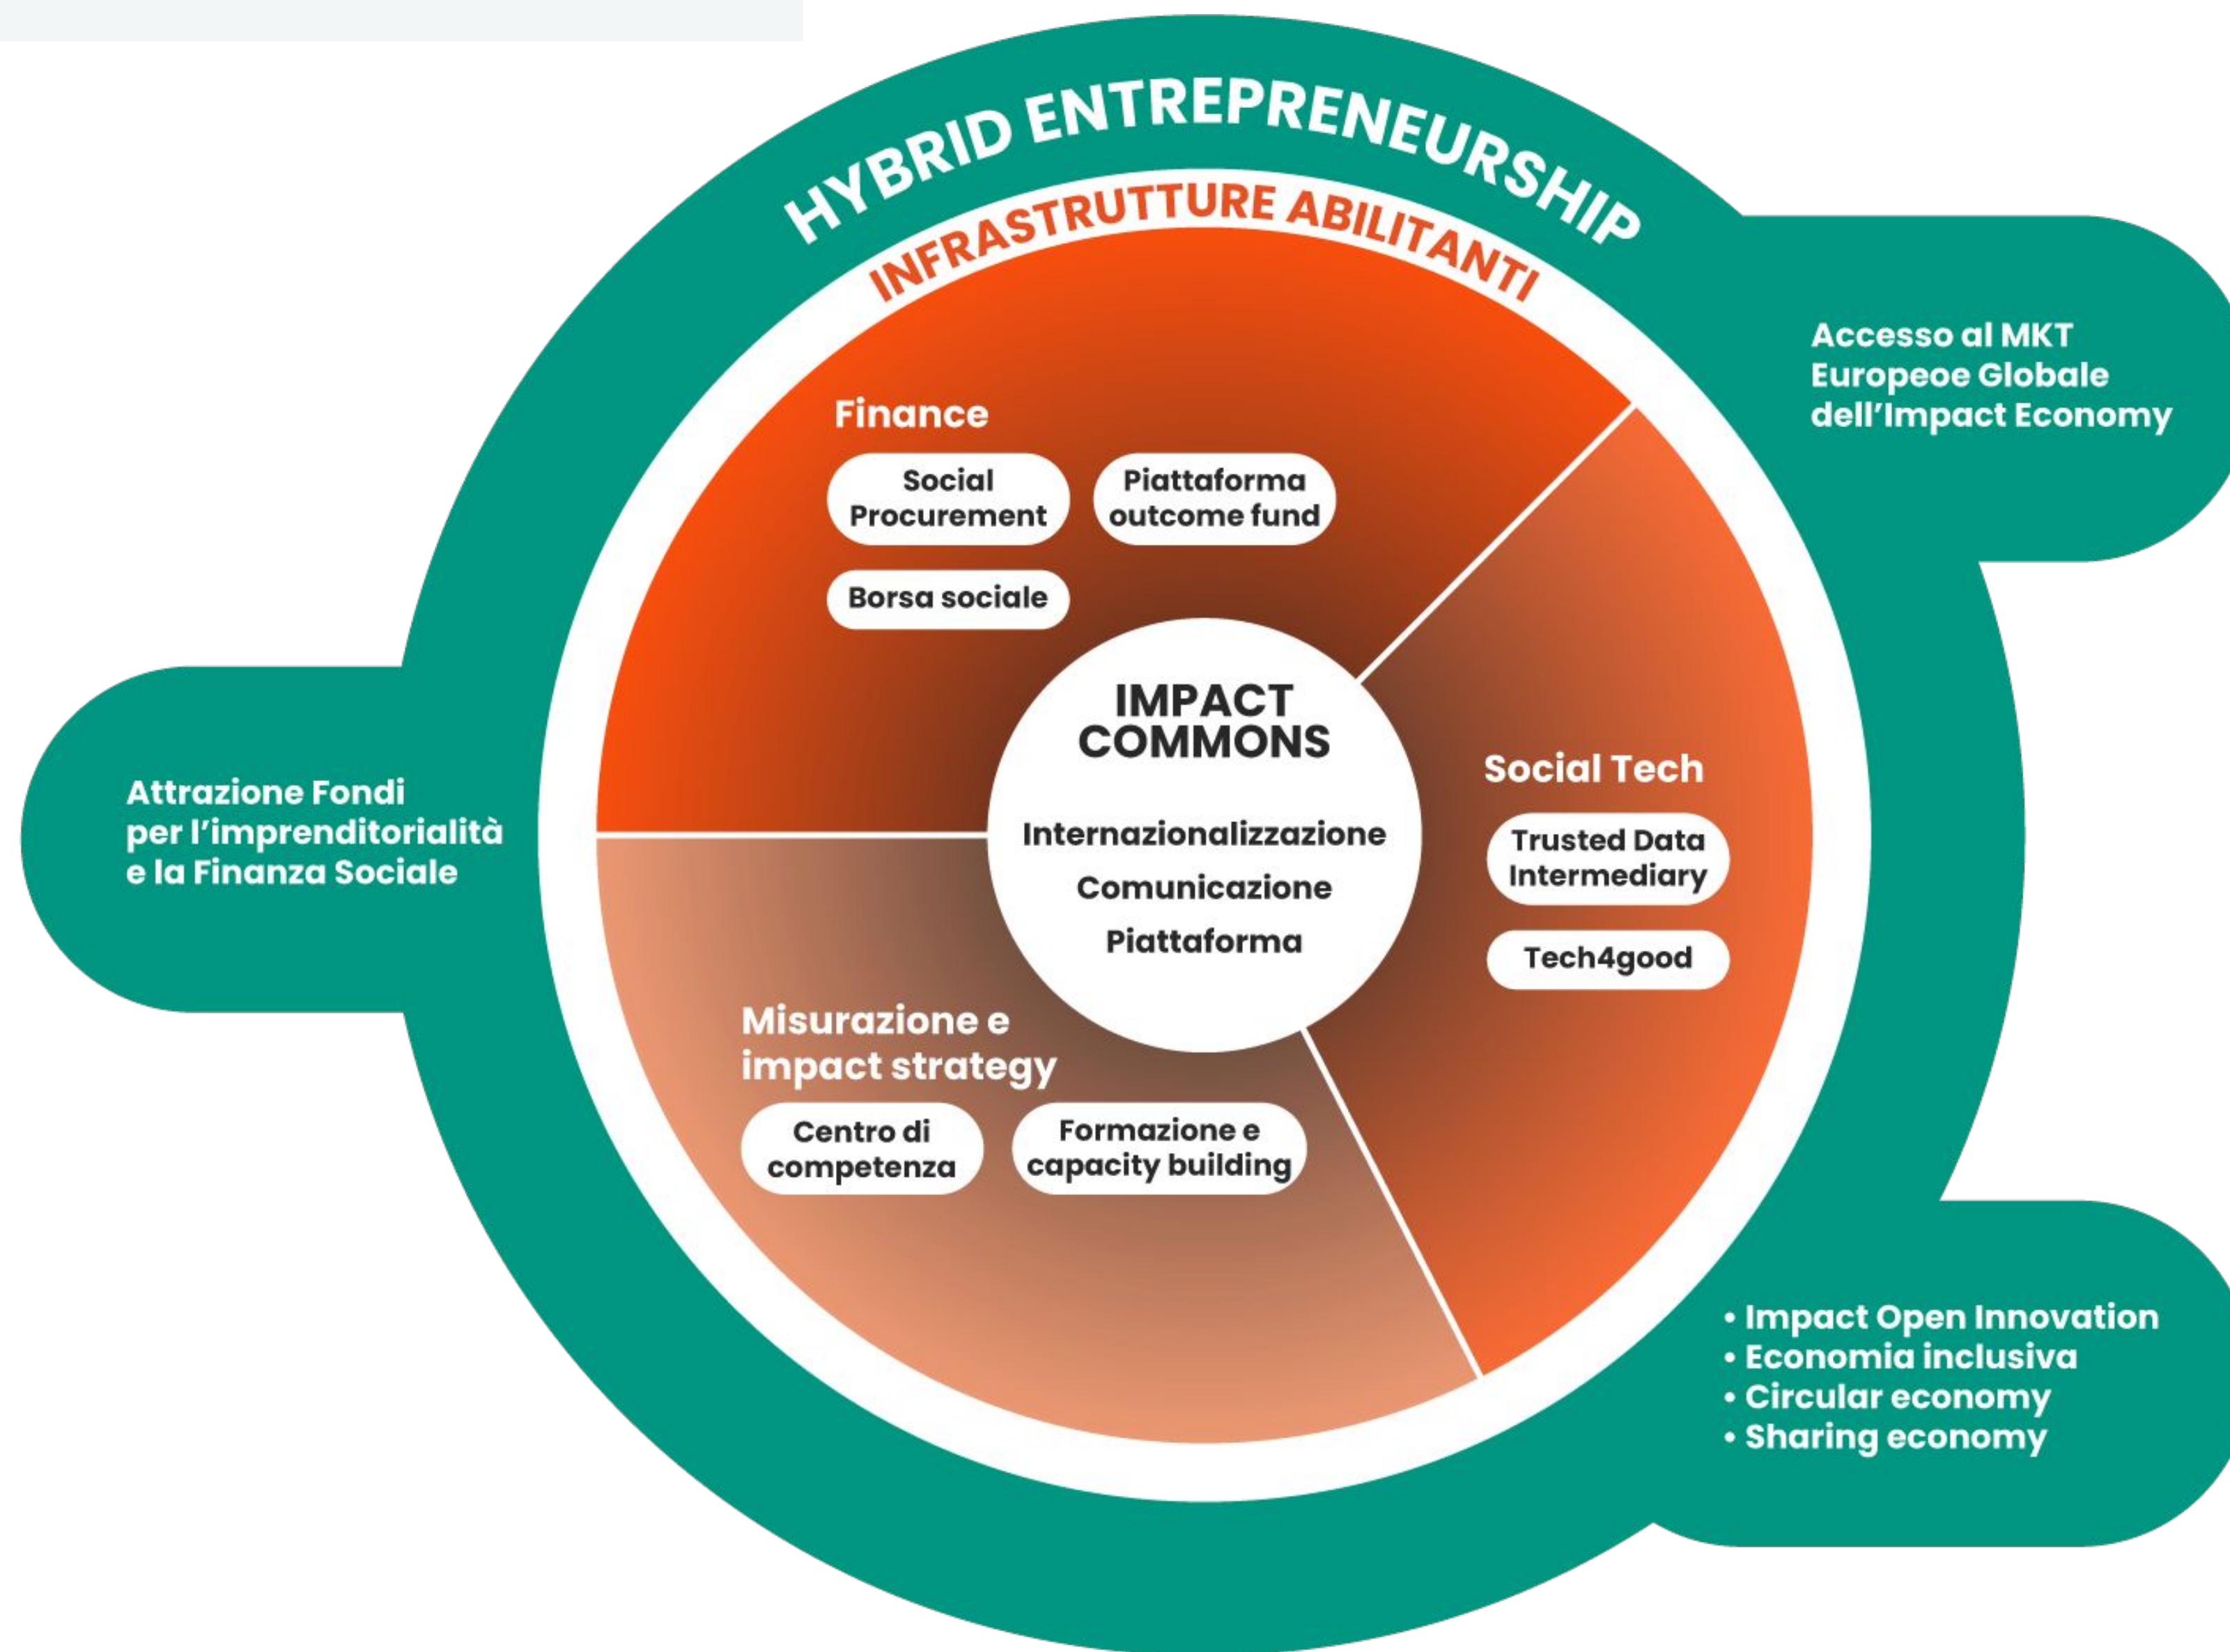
HYBRID ENTREPRENEURSHIP

INFRASTRUTTURE ABILITANTI

Accesso al MKT Europeoe Globale dell'Impact Economy

Finance

Social Procurement

Piattaforma outcome fund

Borsa sociale

IMPACT COMMONS

Internazionalizzazione

Comunicazione

Piattaforma

Social Tech

Trusted Data Intermediary

Tech4good

Attrazione Fondi per l'imprenditorialità e la Finanza Sociale

Misurazione e impact strategy

Centro di competenza

Formazione e capacity building

• Impact Open Innovation
• Economia inclusiva
• Circular economy
• Sharing economy